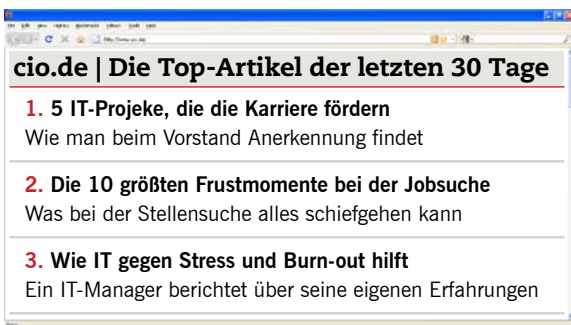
cio.de | Die Top-Artikel der letzten 30 Tage

1. 5 IT-Projeke, die die Karriere fördern
Wie man beim Vorstand Anerkennung findet

2. Die 10 größten Frustmomente bei der Jobsuche
Was bei der Stellensuche alles schiefgehen kann

3. Wie IT gegen Stress und Burn-out hilft
Ein IT-Manager berichtet über seine eigenen Erfahrungen